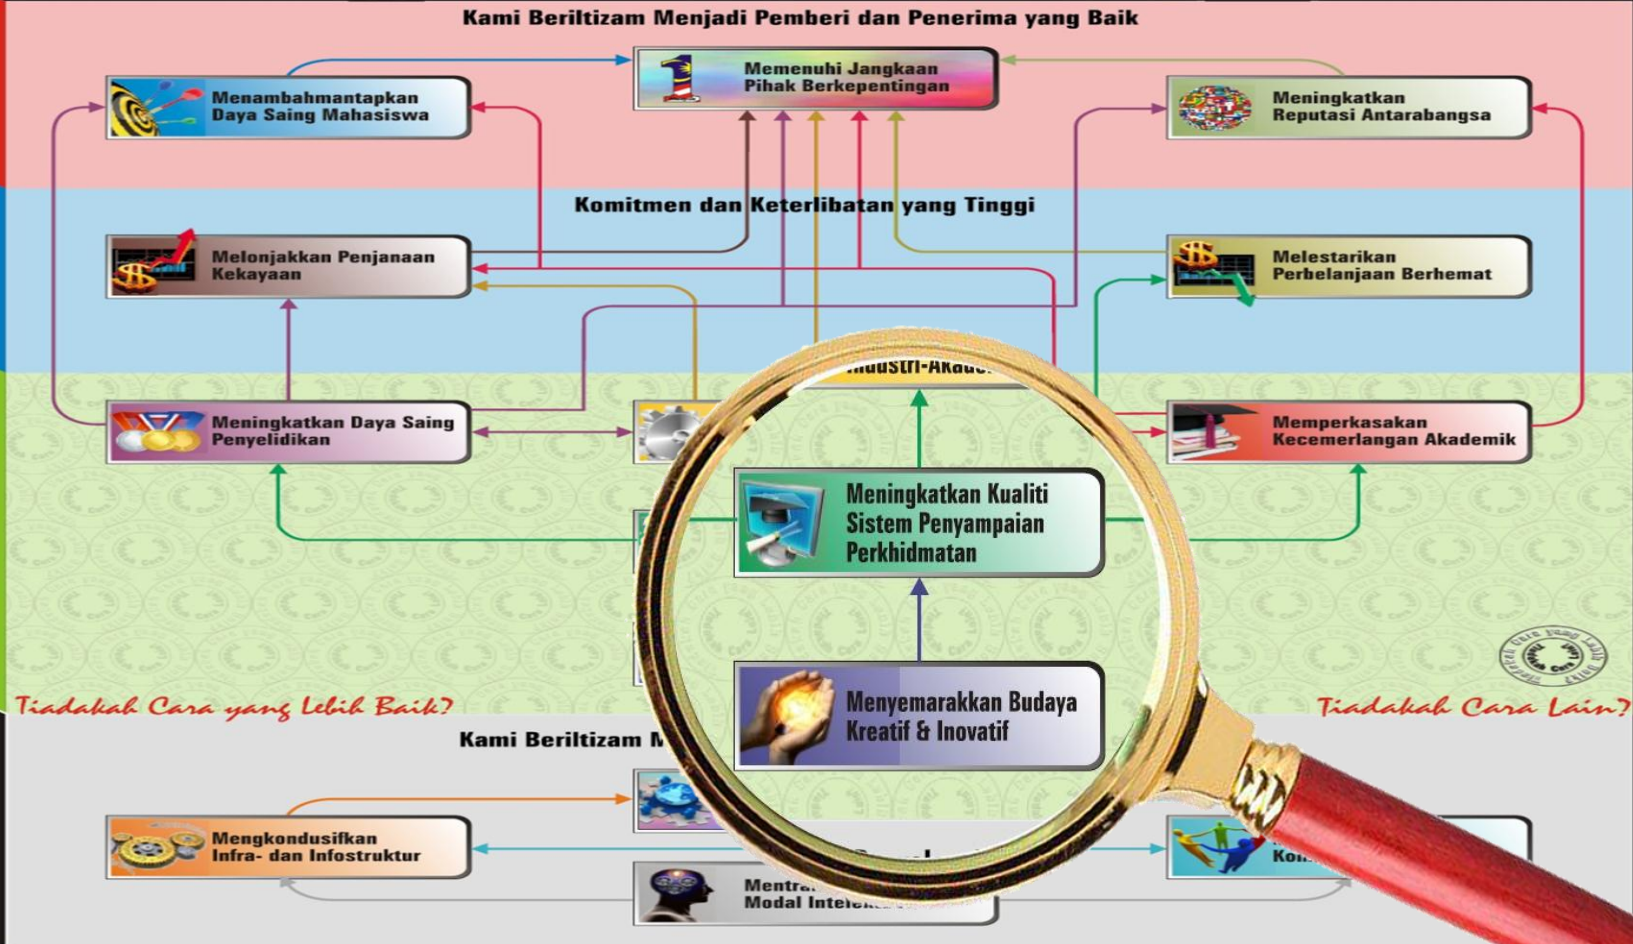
Kami Beriltizam Menjadi Pemberi dan Penerima yang Baik

Memenuhi Jangkaan Pihak Berkepentingan

Menambahmantapkan Daya Saing Mahasiswa

Meningkatkan Reputasi Antarabangsa

Komitmen dan Keterlibatan yang Tinggi

Melonjakkan Penjanaan Kekayaan

Melestarikan Perbelanjaan Berhemat

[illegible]ndustri-Akade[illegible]

Meningkatkan Daya Saing Penyelidikan

Memperkasakan Kecemerlangan Akademik

Meningkatkan Kualiti Sistem Penyampaian Perkhidmatan

Menyemarakkan Budaya Kreatif & Inovatif

Tiadakah Cara yang Lebih Baik?

Tiadakah Cara Lain?

Kami Beriltizam M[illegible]

Mengkondusifkan Infra- dan Infostruktur

Kom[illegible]

Mentra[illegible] Modal Intele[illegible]